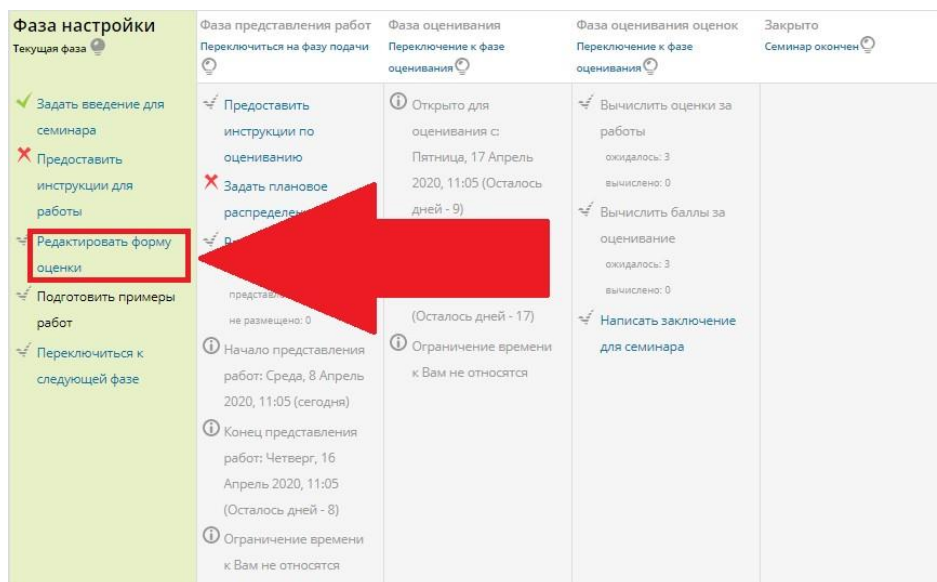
| Фаза настройки | Фаза представления работ | Фаза оценивания | Фаза оценивания оценок | Закрыто |
|---|---|---|---|---|
| Текущая фаза | Переключиться на фазу подачи | Переключение к фазе оценивания | Переключение к фазе оценивания | Семинар окончен |
| Задать введение для семинара<br>Предоставить инструкции для работы<br>Редактировать форму оценки<br>Подготовить примеры работ<br>Переключиться к следующей фазе | Предоставить инструкции по оцениванию<br>Задать плановое распределен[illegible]<br>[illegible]<br>представл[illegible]<br>не размещено: 0<br>Начало представления работ: Среда, 8 Апрель 2020, 11:05 (сегодня)<br>Конец представления работ: Четверг, 16 Апрель 2020, 11:05 (Осталось дней - 8)<br>Ограничение времени к Вам не относятся | Открыто для оценивания с: Пятница, 17 Апрель 2020, 11:05 (Осталось дней - 9)<br>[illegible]<br>(Осталось дней - 17)<br>Ограничение времени к Вам не относятся | Вычислить оценки за работы<br>ожидалось: 3<br>вычислено: 0<br>Вычислить баллы за оценивание<br>ожидалось: 3<br>вычислено: 0<br>Написать заключение для семинара | |